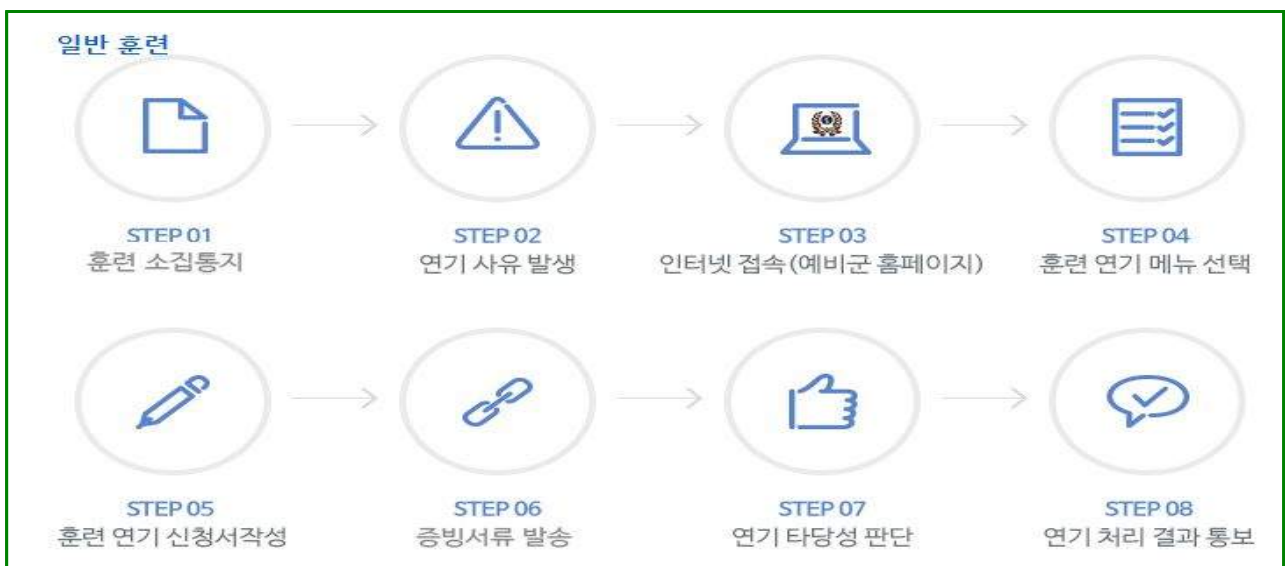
일반 훈련

STEP 01
훈련 소집통지

STEP 02
연기 사유 발생

STEP 03
인터넷 접속(예비군 홈페이지)

STEP 04
훈련 연기 메뉴 선택

STEP 05
훈련 연기 신청서작성

STEP 06
증빙서류 발송

STEP 07
연기 타당성 판단

STEP 08
연기 처리 결과 통보